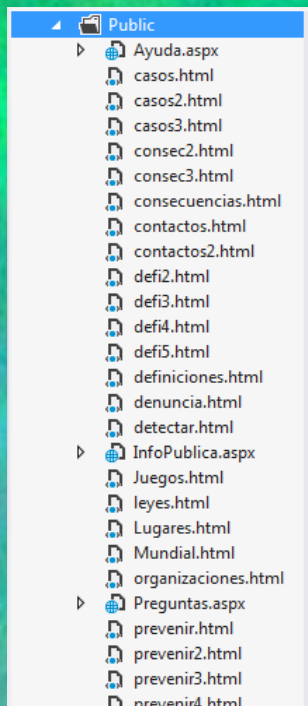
Public
Ayuda.aspx
casos.html
casos2.html
casos3.html
consec2.html
consec3.html
consecuencias.html
contactos.html
contactos2.html
defi2.html
defi3.html
defi4.html
defi5.html
definiciones.html
denuncia.html
detectar.html
InfoPublica.aspx
Juegos.html
leyes.html
Lugares.html
Mundial.html
organizaciones.html
Preguntas.aspx
prevenir.html
prevenir2.html
prevenir3.html
prevenir4.html